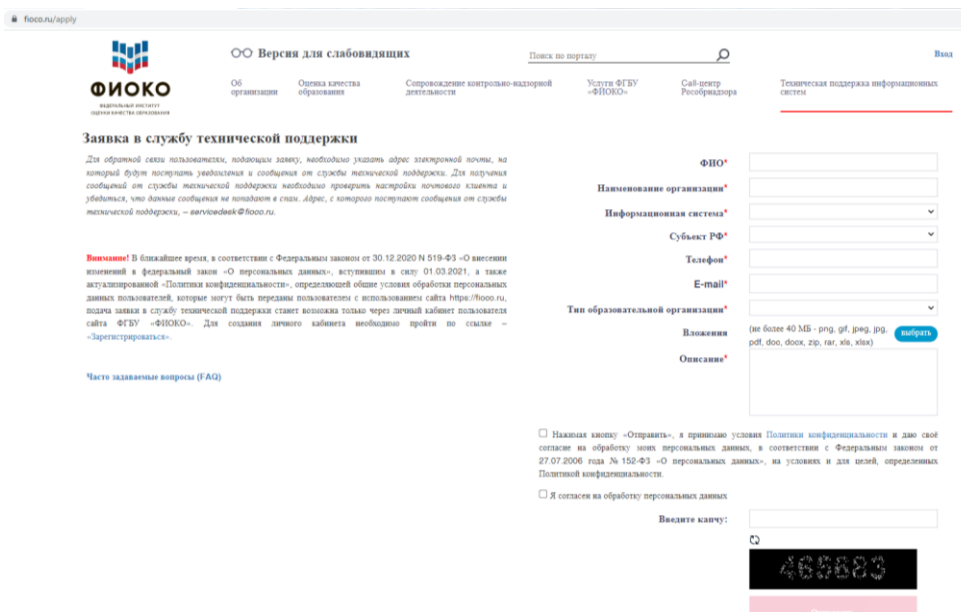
fioco.ru/apply

ФИОКО
ФЕДЕРАЛЬНЫЙ ИНСТИТУТ ОЦЕНКИ КАЧЕСТВА ОБРАЗОВАНИЯ

Версия для слабовидящих

Поиск по порталу

Вход

Об организации | Оценка качества образования | Сопровождение контрольно-надзорной деятельности | Услуги ФГБУ «ФИОКО» | Call-центр Рособрнадзора | Техническая поддержка информационных систем

Заявка в службу технической поддержки

Для обратной связи пользователям, подающим заявку, необходимо указать адрес электронной почты, на который будут поступать уведомления и сообщения от службы технической поддержки. Для получения сообщений от службы технической поддержки необходимо проверить настройки почтового клиента и убедиться, что данные сообщения не попадают в спам. Адрес, с которого поступают сообщения от службы технической поддержки, – servicedesk@fioco.ru.

Внимание! В ближайшее время, в соответствии с Федеральным законом от 30.12.2020 N 519-ФЗ «О внесении изменений в федеральный закон «О персональных данных», вступившим в силу 01.03.2021, а также актуализированной «Политики конфиденциальности», определяющей общие условия обработки персональных данных пользователей, которые могут быть переданы пользователем с использованием сайта https://fioco.ru, подача заявки в службу технической поддержки станет возможна только через личный кабинет пользователя сайта ФГБУ «ФИОКО». Для создания личного кабинета необходимо пройти по ссылке – «Зарегистрироваться».

Часто задаваемые вопросы (FAQ)

ФИО*

Наименование организации*

Информационная система*

Субъект РФ*

Телефон*

E-mail*

Тип образовательной организации*

Вложения (не более 40 МБ - png, gif, jpeg, jpg, pdf, doc, docx, zip, rar, xls, xlsx) выбрать

Описание*

Нажимая кнопку «Отправить», я принимаю условия Политики конфиденциальности и даю своё согласие на обработку моих персональных данных, в соответствии с Федеральным законом от 27.07.2006 года № 152-ФЗ «О персональных данных», на условиях и для целей, определенных Политикой конфиденциальности.

Я согласен на обработку персональных данных

Введите капчу:

465683